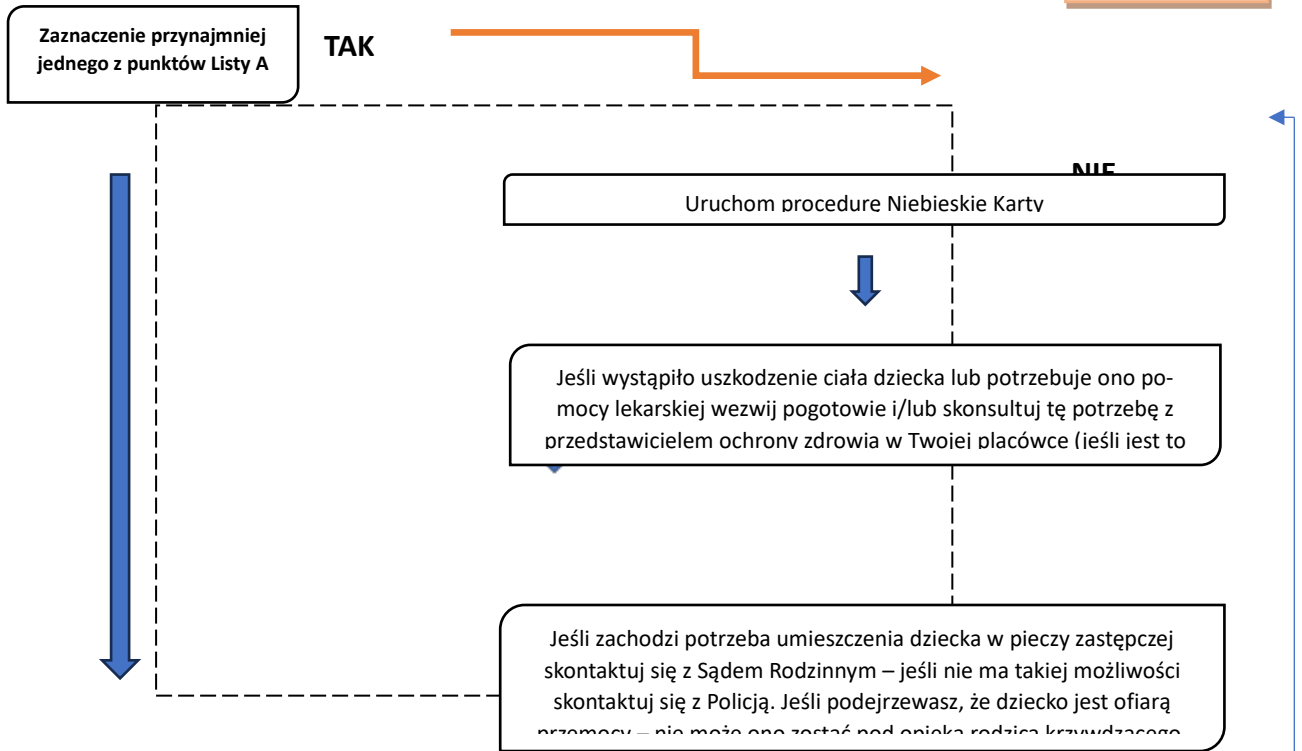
Zaznaczenie przynajmniej jednego z punktów Listy A

TAK

NIE

Uruchom procedure Niebieskie Karty

Jeśli wystąpiło uszkodzenie ciała dziecka lub potrzebuje ono pomocy lekarskiej wezwij pogotowie i/lub skonsultuj tę potrzebę z przedstawicielem ochrony zdrowia w Twojej placówce (jeśli jest to

Jeśli zachodzi potrzeba umieszczenia dziecka w pieczy zastępczej skontaktuj się z Sądem Rodzinnym – jeśli nie ma takiej możliwości skontaktuj się z Policją. Jeśli podejrzewasz, że dziecko jest ofiarą przemocy – nie może ono zostać pod opieką rodzica krzywdzącego